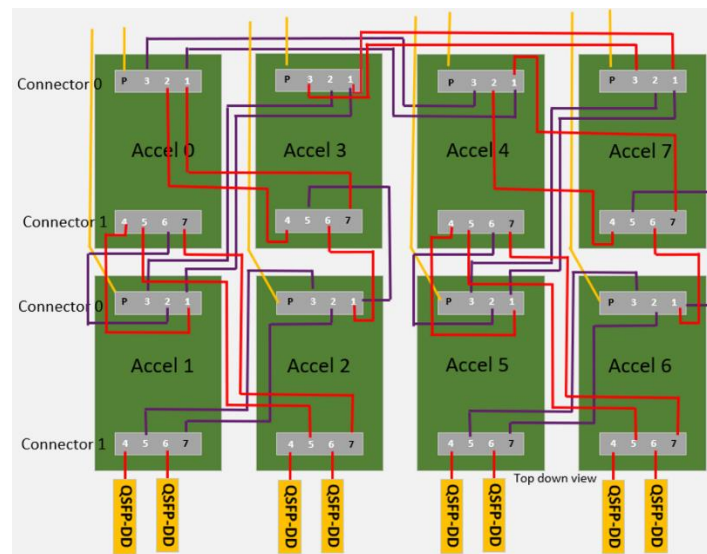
Connector 0
P 3 2 1
P 3 2 1
P 3 2 1
P 3 2 1
Accel 0
Accel 3
Accel 4
Accel 7
Connector 1
4 5 6 7
4 5 6 7
4 5 6 7
4 5 6 7
Connector 0
P 3 2 1
P 3 2 1
P 3 2 1
P 3 2 1
Accel 1
Accel 2
Accel 5
Accel 6
Connector 1
4 5 6 7
4 5 6 7
4 5 6 7
4 5 6 7
Top down view
QSFP-DD
QSFP-DD
QSFP-DD
QSFP-DD
QSFP-DD
QSFP-DD
QSFP-DD
QSFP-DD